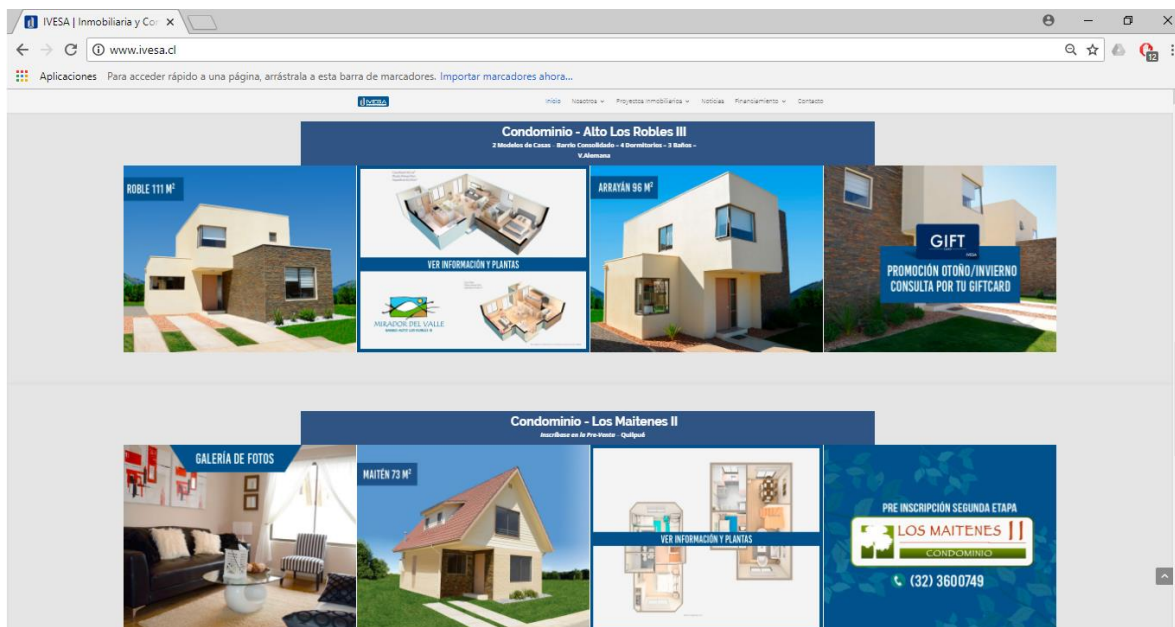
IVESA | Inmobiliaria y Co ×

www.ivesa.cl

Aplicaciones Para acceder rápido a una página, arrástrala a esta barra de marcadores. Importar marcadores ahora...

IVESA

Inicio Nosotros Proyectos Inmobiliarios Noticias Financiamiento Contacto

Condominio - Alto Los Robles III

2 Modelos de Casas - Barrio Consolidado - 4 Dormitorios - 3 Baños - V.Alemana

ROBLE 111 M²

VER INFORMACIÓN Y PLANTAS

MIRADOR DEL VALLE

ARRAYÁN 96 M²

GIFT

IVESA

PROMOCIÓN OTOÑO/INVIERNO CONSULTA POR TU GIFTCARD

Condominio - Los Maitenes II

Inscríbase en la Pre-Venta - Quilpué

GALERÍA DE FOTOS

MAITÉN 73 M²

VER INFORMACIÓN Y PLANTAS

PRE INSCRIPCIÓN SEGUNDA ETAPA

LOS MAITENES II

CONDOMINIO

(32) 3600749